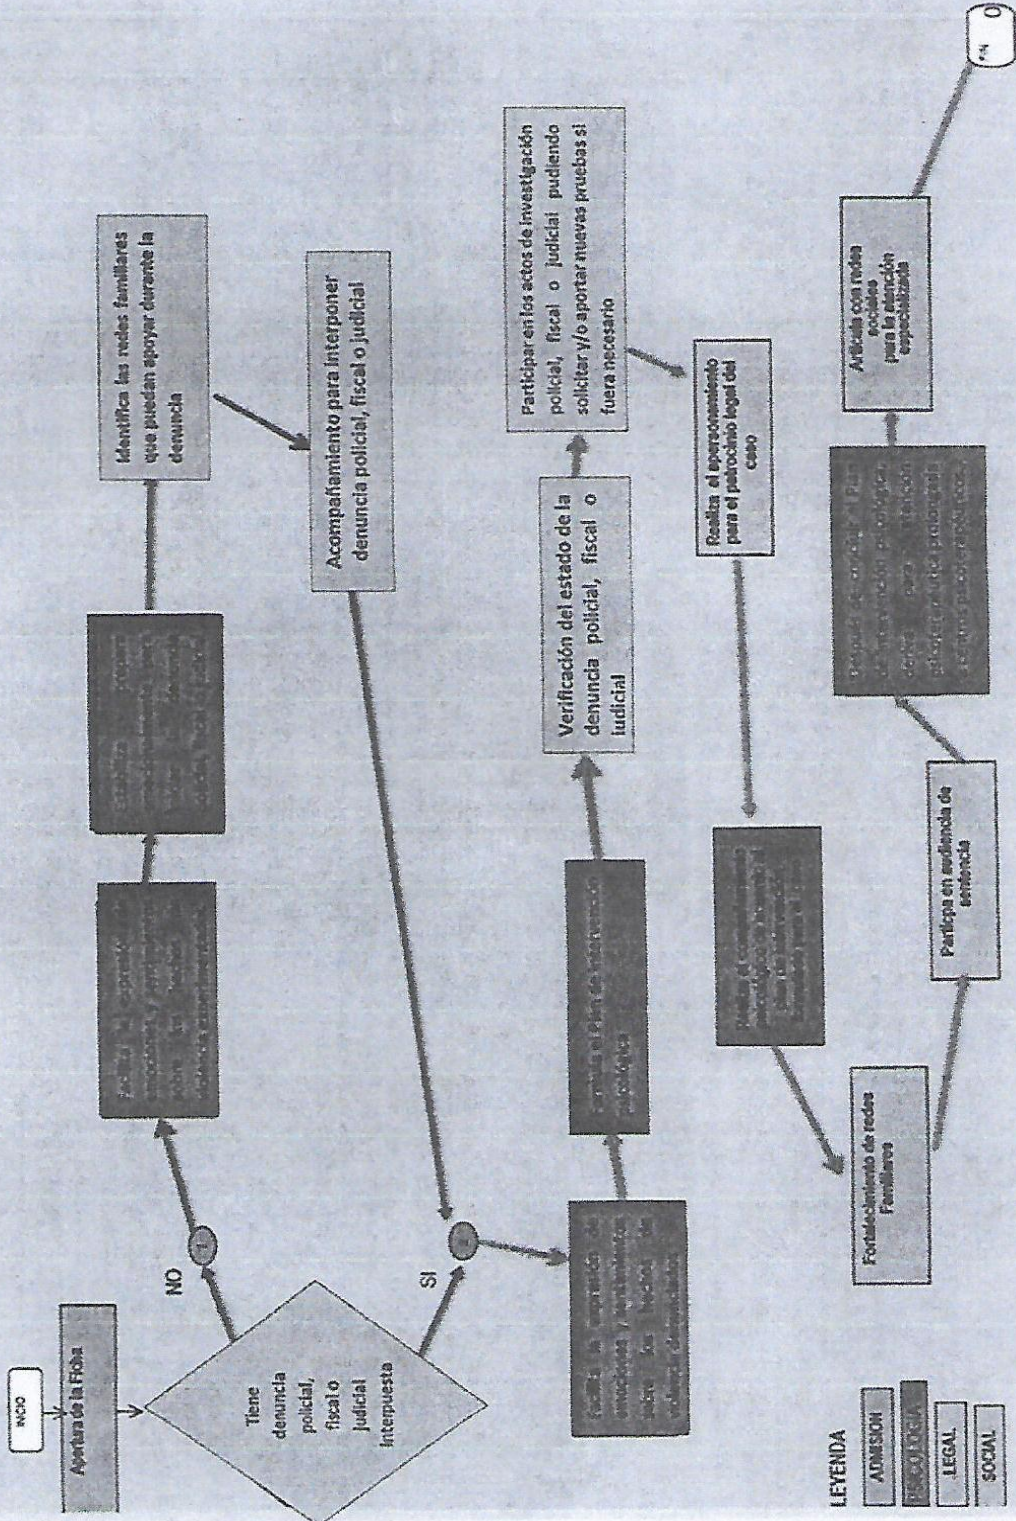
INICIO

Apertura de la Ficha

Tiene denuncia policial, fiscal o judicial interpuesta

NO

1

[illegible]

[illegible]

Identifica las redes familiares que puedan apoyar durante la denuncia

Acompañamiento para interponer denuncia policial, fiscal o judicial

SI

2

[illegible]

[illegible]

Verificación del estado de la denuncia policial, fiscal o judicial

Participar en los actos de investigación policial, fiscal o judicial pudiendo solicitar y/o aportar nuevas pruebas si fuera necesario

Realiza el apersonamiento para el patrocinio legal del caso

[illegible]

Fortalecimiento de redes Familiares

Participa en audiencia de sentencia

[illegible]

Articula con redes sociales para la atención especializada

FIN

LEYENDA

ADMISION

PSICOLOGIA

LEGAL

SOCIAL